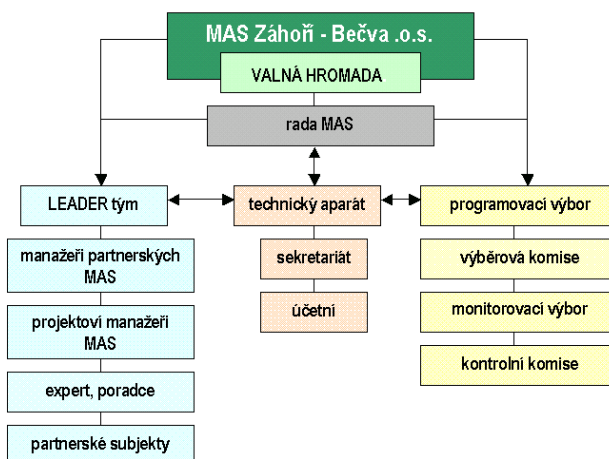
MAS Záhoří - Bečva .o.s.

VALNÁ HROMADA

rada MAS

LEADER tým

manažeři partnerských MAS

projektoví manažeři MAS

expert, poradce

partnerské subjekty

technický aparát

sekretariát

účetní

programovací výbor

výběrová komise

monitorovací výbor

kontrolní komise